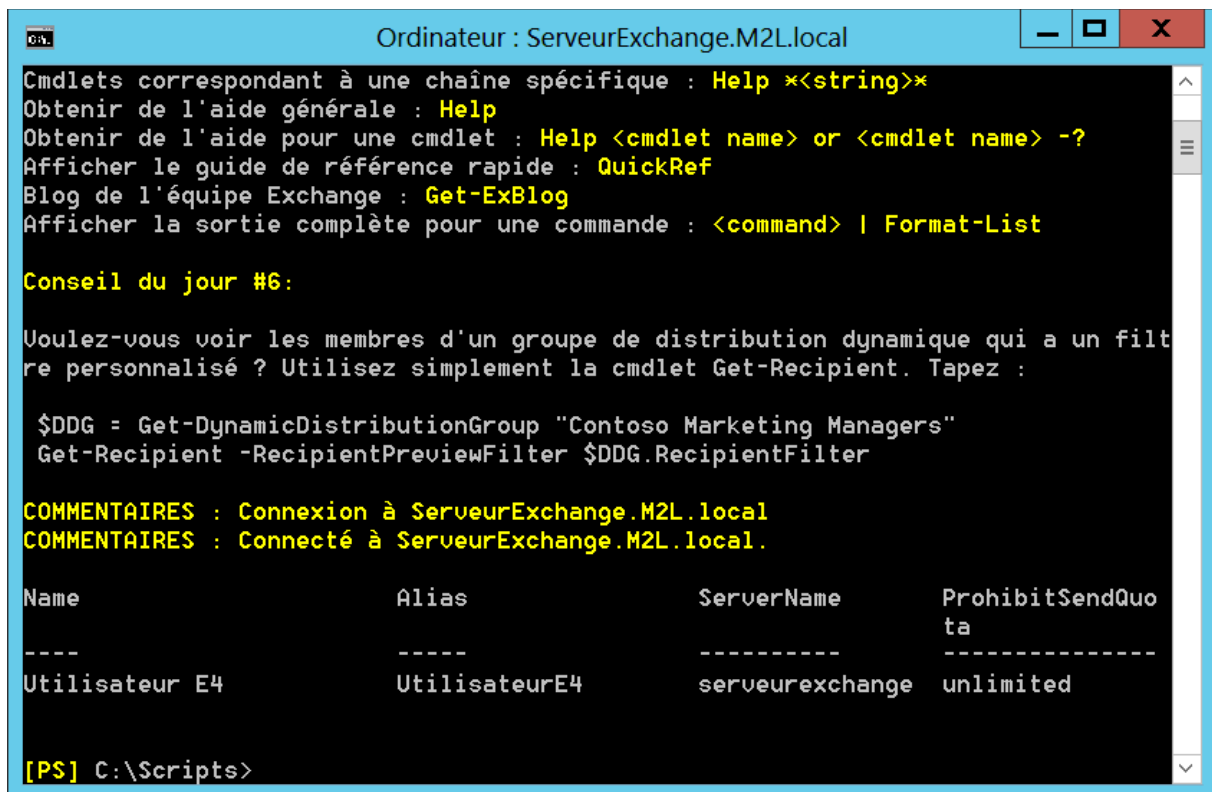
Ordinateur : ServeurExchange.M2L.local

Cmdlets correspondant à une chaîne spécifique : Help *<string>*
Obtenir de l'aide générale : Help
Obtenir de l'aide pour une cmdlet : Help <cmdlet name> or <cmdlet name> -?
Afficher le guide de référence rapide : QuickRef
Blog de l'équipe Exchange : Get-ExBlog
Afficher la sortie complète pour une commande : <command> | Format-List

Conseil du jour #6:

Voulez-vous voir les membres d'un groupe de distribution dynamique qui a un filtre personnalisé ? Utilisez simplement la cmdlet Get-Recipient. Tapez :

$DDG = Get-DynamicDistributionGroup "Contoso Marketing Managers"
Get-Recipient -RecipientPreviewFilter $DDG.RecipientFilter

COMMENTAIRES : Connexion à ServeurExchange.M2L.local
COMMENTAIRES : Connecté à ServeurExchange.M2L.local.

| Name | Alias | ServerName | ProhibitSendQuota |
|---|---|---|---|
| Utilisateur E4 | UtilisateurE4 | serveurexchange | unlimited |

[PS] C:\Scripts>